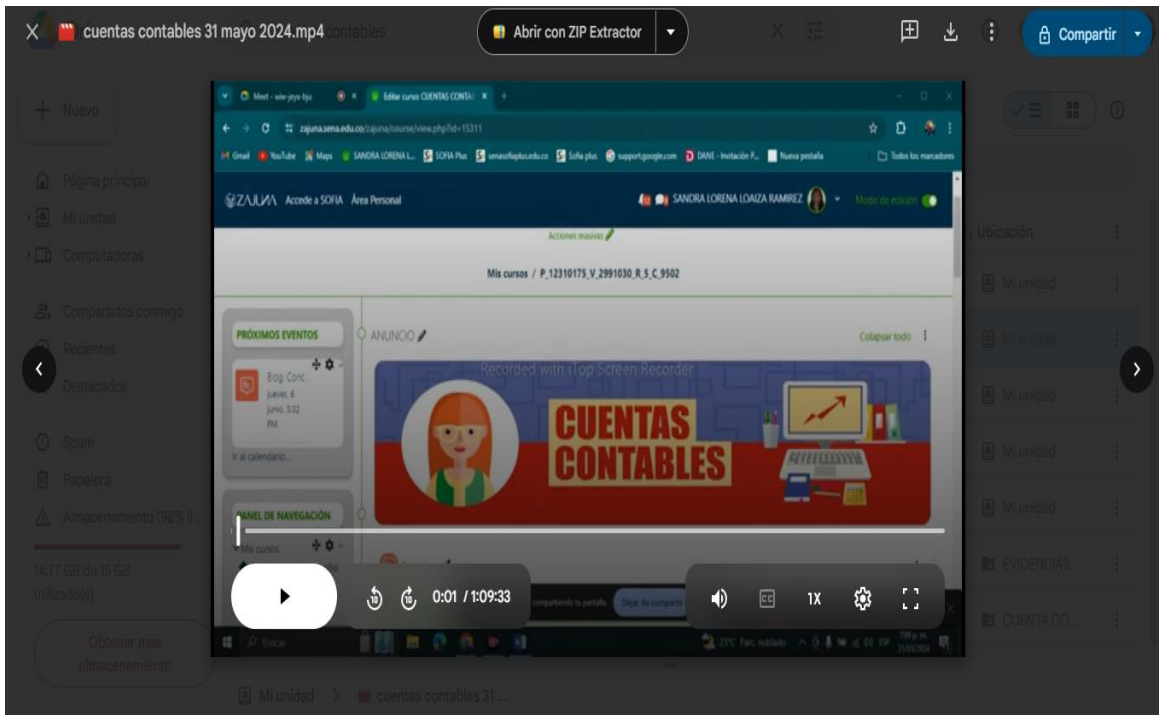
X cuentas contables 31 mayo 2024.mp4 contables

Abrir con ZIP Extractor

Compartir

+ Nuevo

Página principal
Mi unidad
Computadoras
Compartidos conmigo
Recientes
Destacados
Spam
Papelera
Almacenamiento (98% ll...

14.72 GB de 15 GB utilizado(s)

Obtener más almacenamiento

Ubicación
Mi unidad
Mi unidad
Mi unidad
Mi unidad
Mi unidad
EVIDENCIAS
CUENTA CO...

Meet - wiw-yeyx-bju
Editar curso: CUENTAS CONTA
zajuna.sena.edu.co/zajuna/course/view.php?id=15311
Gmail YouTube Maps SANDRA LORENA L... SOFIA Plus senasofiaplus.edu.co Sofia plus support.google.com DANE - Invitación P... Nueva pestaña Todos los marcadores

ZAJUNA Accede a SOFIA Área Personal
SANDRA LORENA LOAIZA RAMIREZ Modo de edición
Acciones masivas
Mis cursos / P_12310175_V_2991030_R_5_C_9502

PRÓXIMOS EVENTOS
Blog: Conc... jueves, 6 junio, 3:32 PM
Ir al calendario...

PANEL DE NAVEGACIÓN
Mis cursos

ANUNCIO
Colapsar todo
Recorded with iTop Screen Recorder
CUENTAS CONTABLES

compartiendo tu pantalla. Dejar de compartir

Buscar
23°C Parc. nublado 7:09 p. m. 31/05/2024

0:01 / 1:09:33
1X

Mi unidad > cuentas contables 31 ...